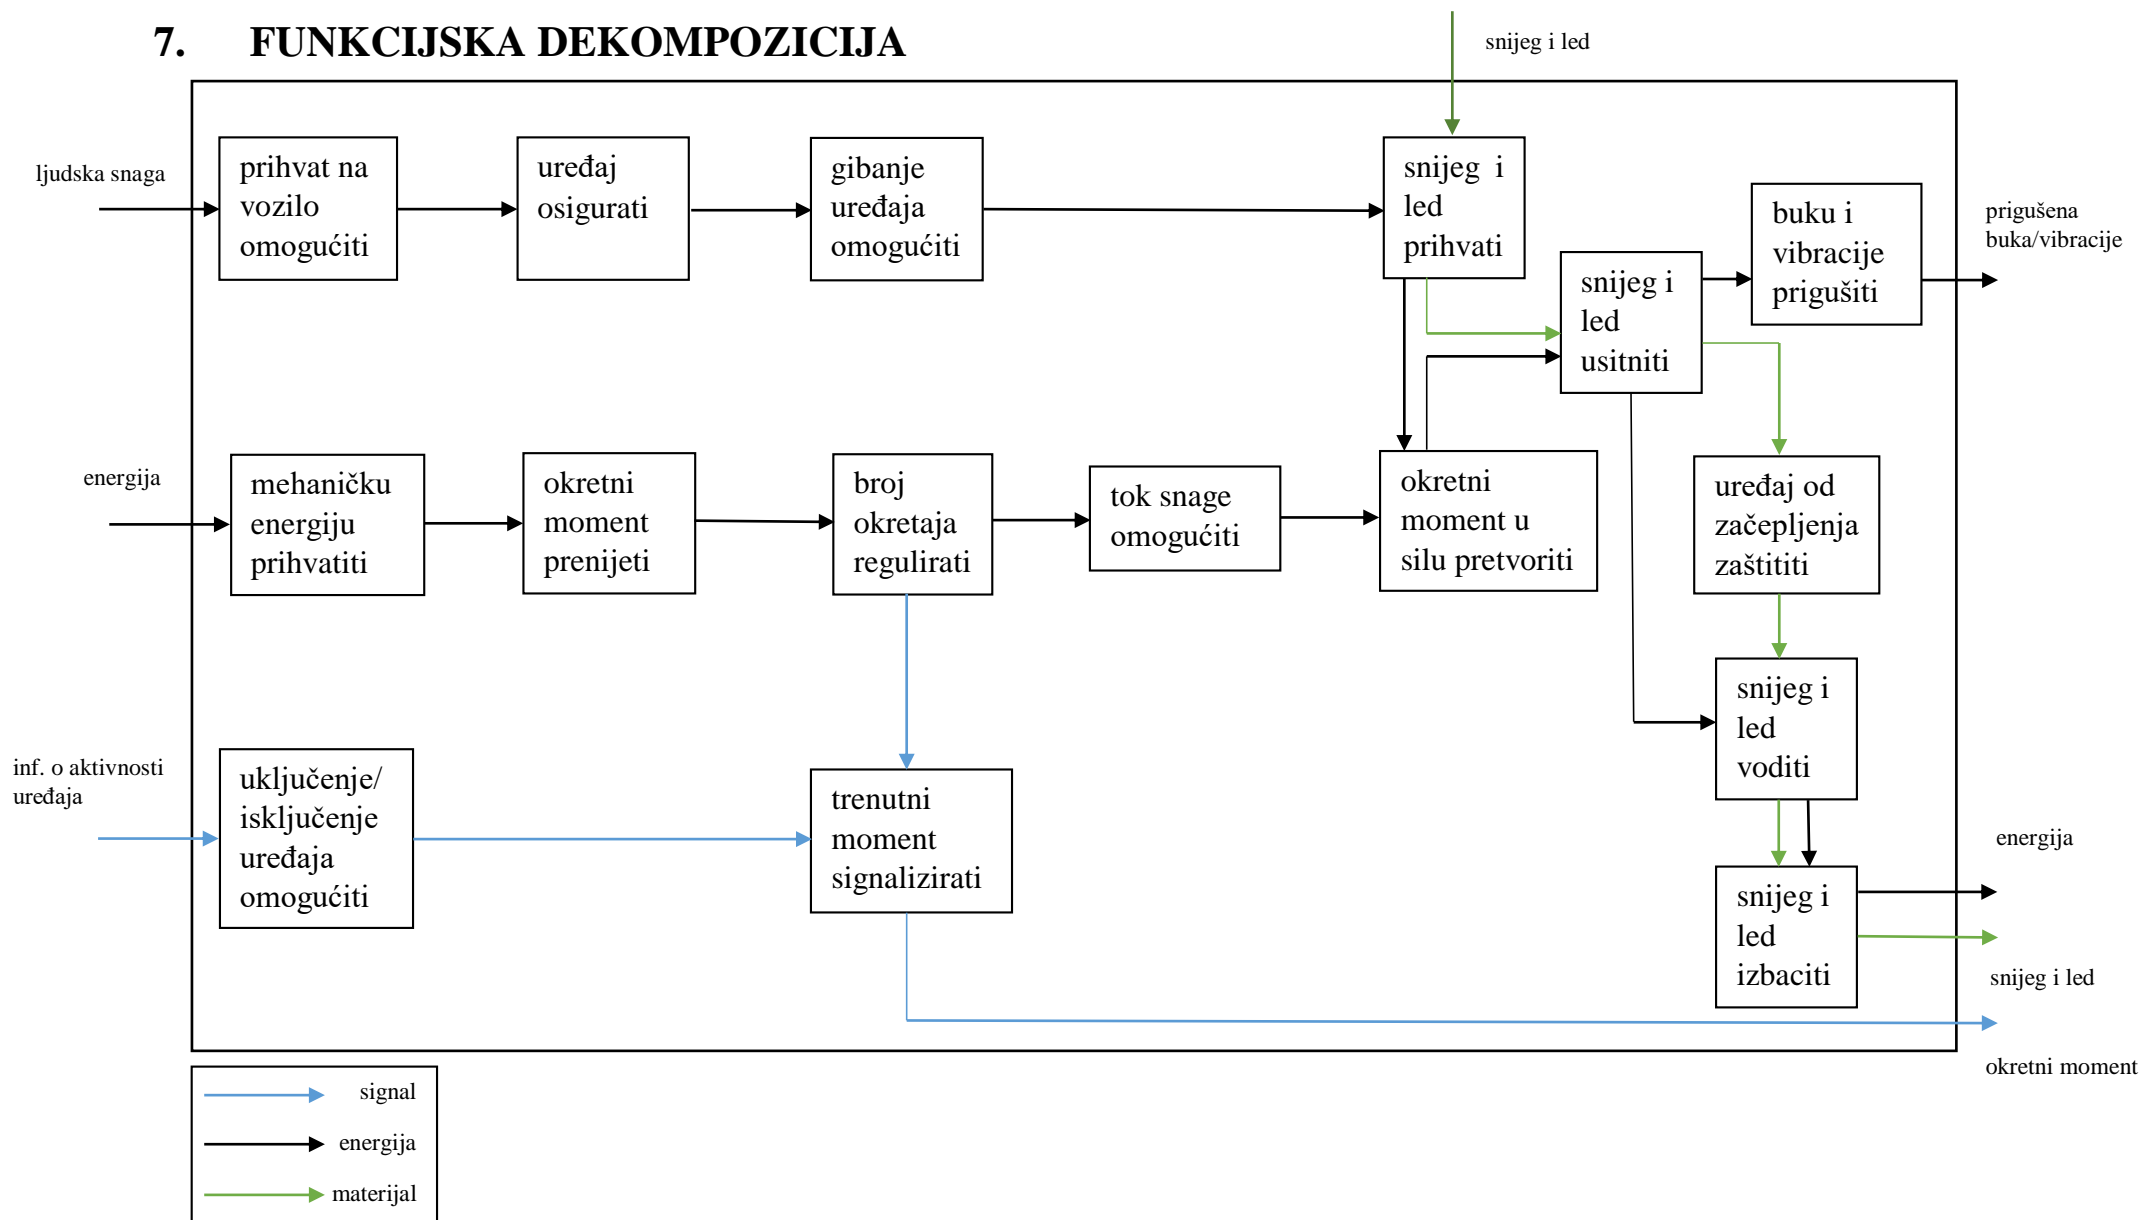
7. FUNKCIJSKA DEKOMPOZICIJA

snijeg i led

ljudska snaga

prihvat na vozilo omogućiti

uređaj osigurati

gibanje uređaja omogućiti

snijeg i led prihvati

buku i vibracije prigušiti

prigušena buka/vibracije

snijeg i led usitniti

energija

mehaničku energiju prihvatiti

okretni moment prenijeti

broj okretaja regulirati

tok snage omogućiti

okretni moment u silu pretvoriti

uređaj od začepljenja zaštititi

snijeg i led voditi

inf. o aktivnosti uređaja

uključenje/ isključenje uređaja omogućiti

trenutni moment signalizirati

energija

snijeg i led izbaciti

snijeg i led

okretni moment

signal

energija

materijal